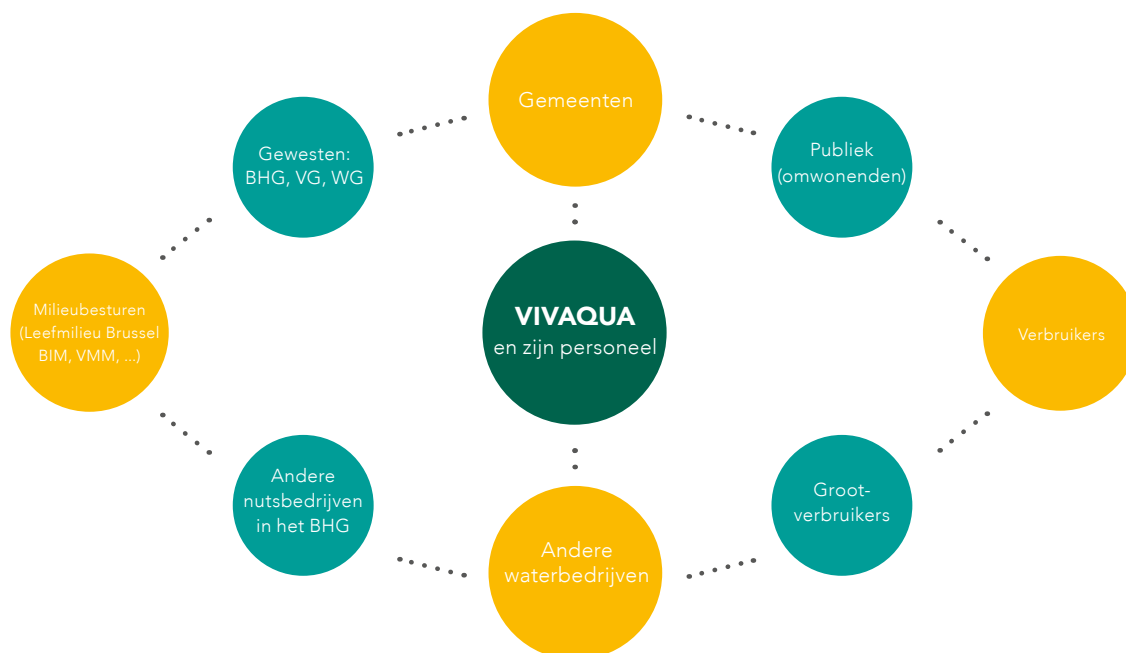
Gemeenten

Gewesten: BHG, VG, WG

Publiek (omwonenden)

Milieubesturen (Leefmilieu Brussel BIM, VMM, ...)

VIVAQUA en zijn personeel

Verbruikers

Andere nutsbedrijven in het BHG

Grootverbruikers

Andere waterbedrijven